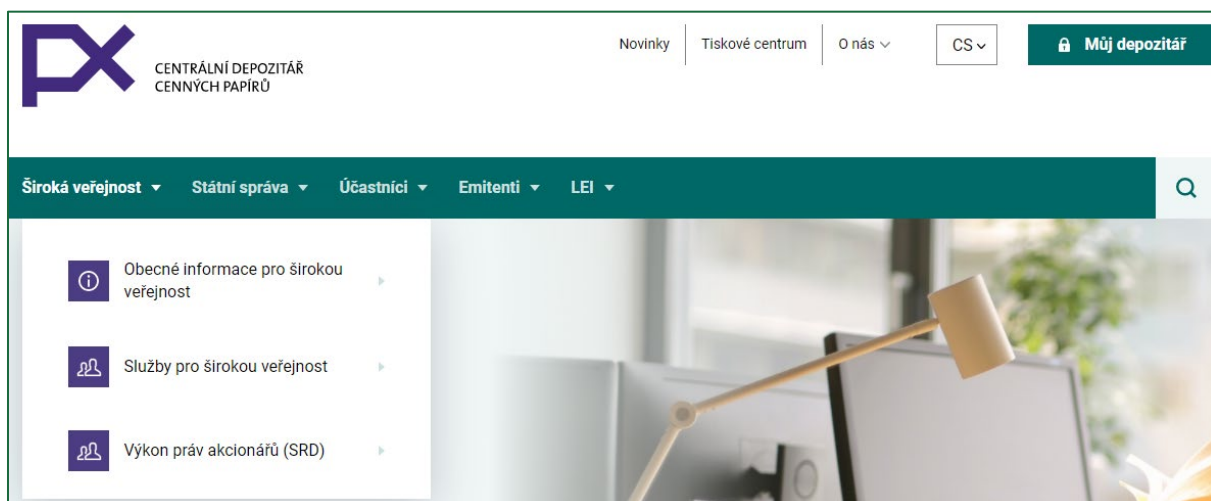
CENTRÁLNÍ DEPOZITÁŘ CENNÝCH PAPÍRŮ

Novinky
Tiskové centrum
O nás
CS
Můj depozitář

Široká veřejnost
Státní správa
Účastníci
Emitenti
LEI

Obecné informace pro širokou veřejnost

Služby pro širokou veřejnost

Výkon práv akcionářů (SRD)